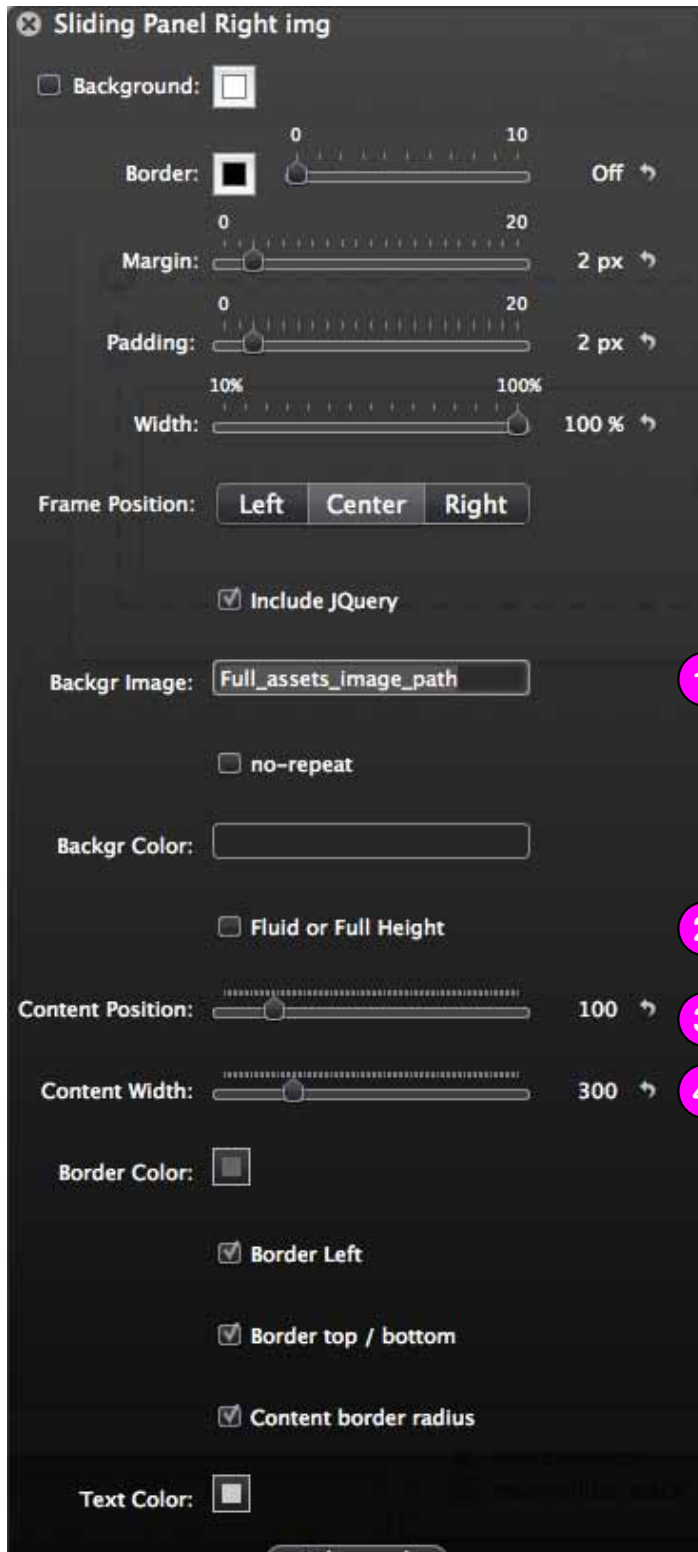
Sliding Panel Right img

Background:

0 10
Border: Off

0 20
Margin: 2 px

0 20
Padding: 2 px

10% 100%
Width: 100 %

Frame Position: Left Center Right

Include JQuery

Backgr Image: Full_assets_image_path

1

no-repeat

Backgr Color:

Fluid or Full Height

2

Content Position: 100

3

Content Width: 300

4

Border Color:

Border Left

Border top / bottom

Content border radius

Text Color: